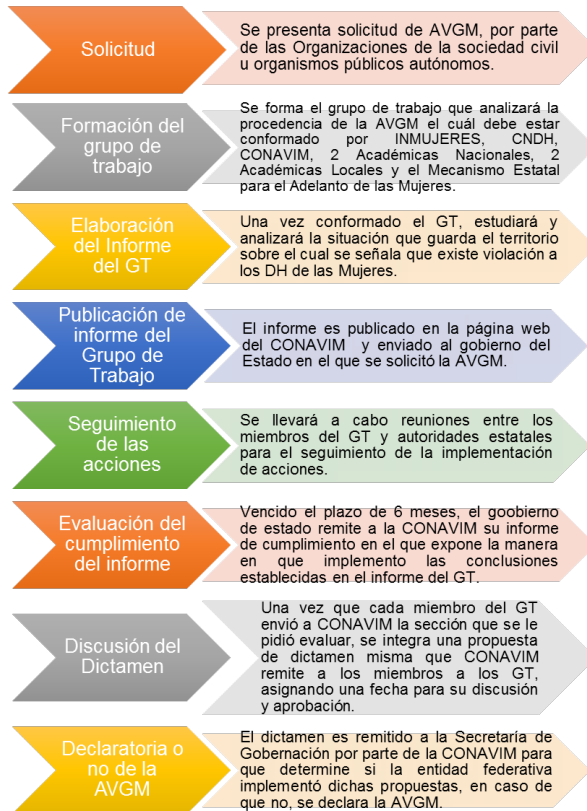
Solicitud

Se presenta solicitud de AVGM, por parte de las Organizaciones de la sociedad civil u organismos públicos autónomos.

Formación del grupo de trabajo

Se forma el grupo de trabajo que analizará esta procedencia de la AVGM el cuál debe estar conformado por INMUJERES, CNDH, CONAVIM, 2 Académicas Nacionales, 2 Académicas Locales y el Mecanismo Estatal para el Adelanto de las Mujeres.

Elaboración del Informe del GT

Una vez conformado el GT, estudiará y analizará la situación que guarda el territorio sobre el cual se señala que existe violación a los DH de las Mujeres.

Publicación de informe del Grupo de Trabajo

El informe es publicado en la página web del CONAVIM y enviado al gobierno del Estado en el que se solicitó la AVGM.

Seguimiento de las acciones

Se llevará a cabo reuniones entre los miembros del GT y autoridades estatales para el seguimiento de la implementación de acciones.

Evaluación del cumplimiento del informe

Vencido el plazo de 6 meses, el goobierno de estado remite a la CONAVIM su informe de cumplimiento en el que expone la manera en que implemento las conclusiones establecidas en el informe del GT.

Discusión del Dictamen

Una vez que cada miembro del GT envió a CONAVIM la sección que se le pidió evaluar, se integra una propuesta de dictamen misma que CONAVIM remite a los miembros a los GT, asignando una fecha para su discusión y aprobación.

Declaratoria o no de la AVGM

El dictamen es remitido a la Secretaría de Gobernación por parte de la CONAVIM para que determine si la entidad federativa implementó dichas propuestas, en caso de que no, se declara la AVGM.